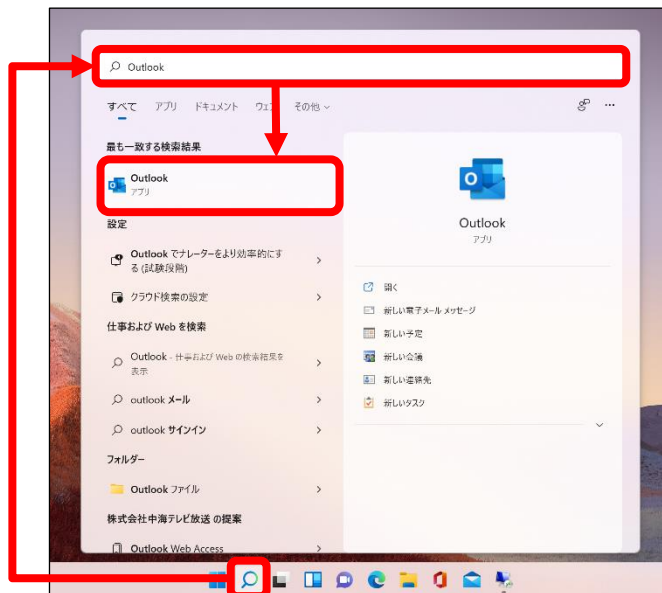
Outlook

すべて　アプリ　ドキュメント　ウェ　その他

最も一致する検索結果

Outlook
アプリ

設定

Outlook でナレーターをより効率的にする (試験段階)

クラウド検索の設定

仕事および Web を検索

Outlook - 仕事および Web の検索結果を表示

outlook メール

outlook サインイン

フォルダー

Outlook ファイル

株式会社中海テレビ放送 の提案

Outlook Web Access

Outlook
アプリ

開く

新しい電子メール メッセージ

新しい予定

新しい会議

新しい連絡先

新しいタスク